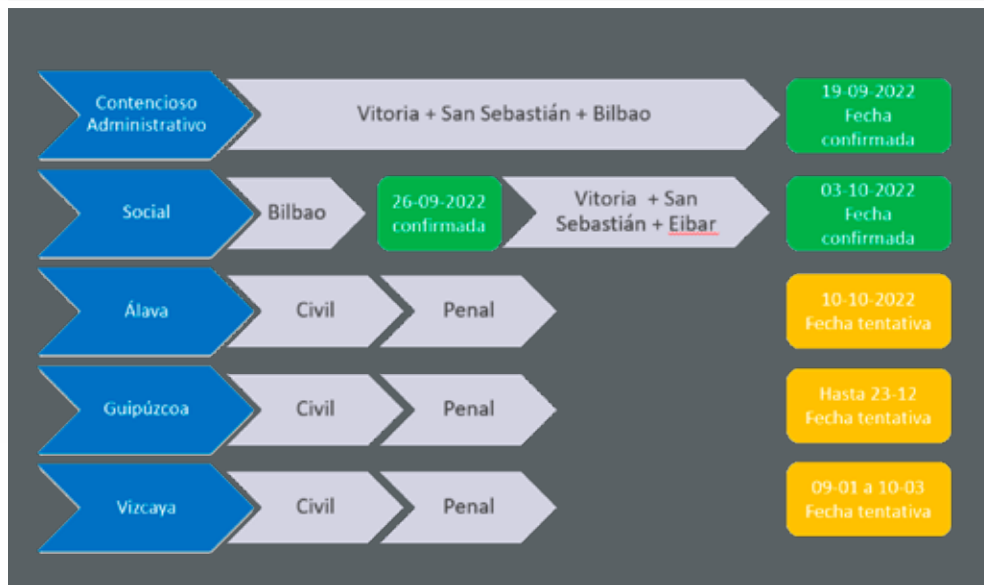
Contencioso Administrativo

Vitoria + San Sebastián + Bilbao

19-09-2022 Fecha confirmada

Social

Bilbao

26-09-2022 confirmada

Vitoria + San Sebastián + Eibar

03-10-2022 Fecha confirmada

Álava

Civil

Penal

10-10-2022 Fecha tentativa

Guipúzcoa

Civil

Penal

Hasta 23-12 Fecha tentativa

Vizcaya

Civil

Penal

09-01 a 10-03 Fecha tentativa